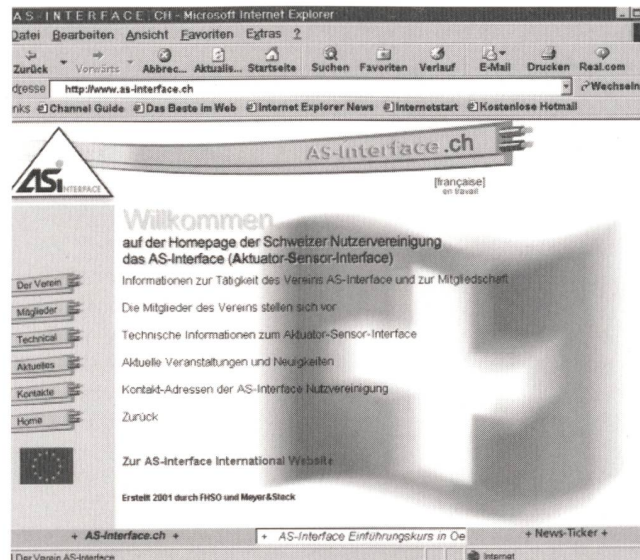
AS-INTERFACE.CH - Microsoft Internet Explorer

Datei Bearbeiten Ansicht Favoriten Extras ?

Zurück Vorwärts Abbrec... Aktualis... Startseite Suchen Favoriten Verlauf E-Mail Drucken Real.com

dresse http://www.as-interface.ch Wechseln

nks Channel Guide Das Beste im Web Internet Explorer News Internetstart Kostenlose Hotmail

AS-Interface.ch

ASi INTERFACE

[française]
en travail

Willkommen

auf der Homepage der Schweizer Nutzervereinigung das AS-Interface (Aktuator-Sensor-Interface)

Der Verein
Informationen zur Tätigkeit des Vereins AS-Interface und zur Mitgliedschaft

Mitglieder
Die Mitglieder des Vereins stellen sich vor

Technical
Technische Informationen zum Aktuator-Sensor-Interface

Aktuelles
Aktuelle Veranstaltungen und Neuigkeiten

Kontakte
Kontakt-Adressen der AS-Interface Nutzvereinigung

Home
Zurück

Zur AS-Interface International Website

Erstellt 2001 durch FHSO und Meyer&Slack

+ AS-Interface.ch + | + AS-Interface Einführungskurs in Oe | + News-Ticker +

Der Verein AS-Interface

Internet